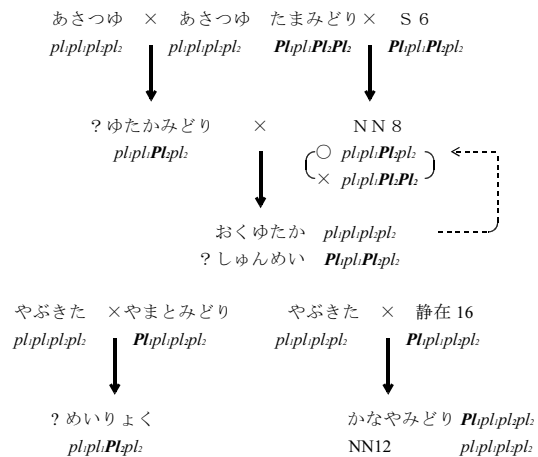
あさつゆ × あさつゆ　たまみどり× Ｓ６
$pl_1pl_1pl_2pl_2$ 　$pl_1pl_1pl_2pl_2$ 　$Pl_1pl_1Pl_2Pl_2$ 　$Pl_1pl_1Pl_2pl_2$

？ゆたかみどり　×　ＮＮ８
$pl_1pl_1Pl_2pl_2$
○ $pl_1pl_1Pl_2pl_2$
× $pl_1pl_1Pl_2Pl_2$

おくゆたか $pl_1pl_1pl_2pl_2$
？しゅんめい $Pl_1pl_1Pl_2pl_2$

やぶきた ×やまとみどり　やぶきた × 静在 16
$pl_1pl_1pl_2pl_2$ 　$Pl_1pl_1pl_2pl_2$ 　$pl_1pl_1pl_2pl_2$ 　$Pl_1pl_1pl_2pl_2$

？めいりょく
$pl_1pl_1Pl_2pl_2$

かなやみどり $Pl_1pl_1pl_2pl_2$
NN12